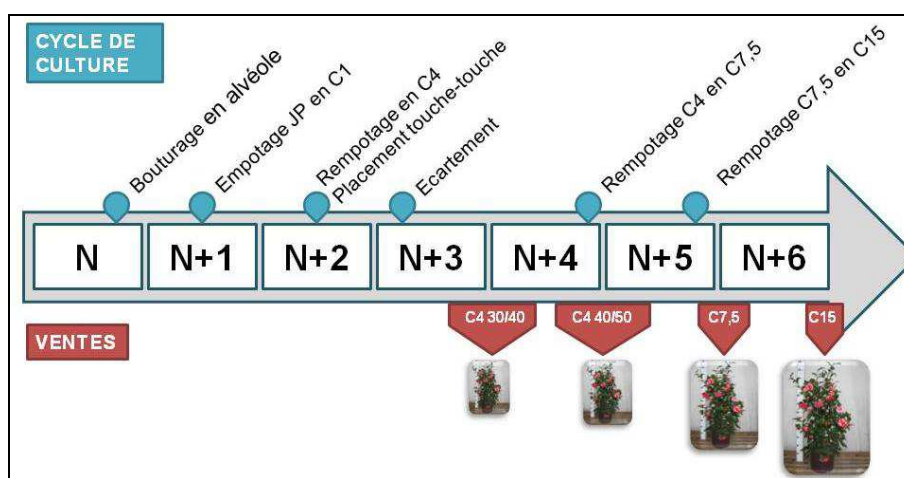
CYCLE DE CULTURE

Bouturage en alvéole

Empotage JP en C1

Rempotage en C4
Placement touche-touche

Ecartement

Rempotage C4 en C7,5

Rempotage C7,5 en C15

| N | N+1 | N+2 | N+3 | N+4 | N+5 | N+6 |
|---|---|---|---|---|---|---|

VENTES

C4 30/40

C4 40/50

C7,5

C15